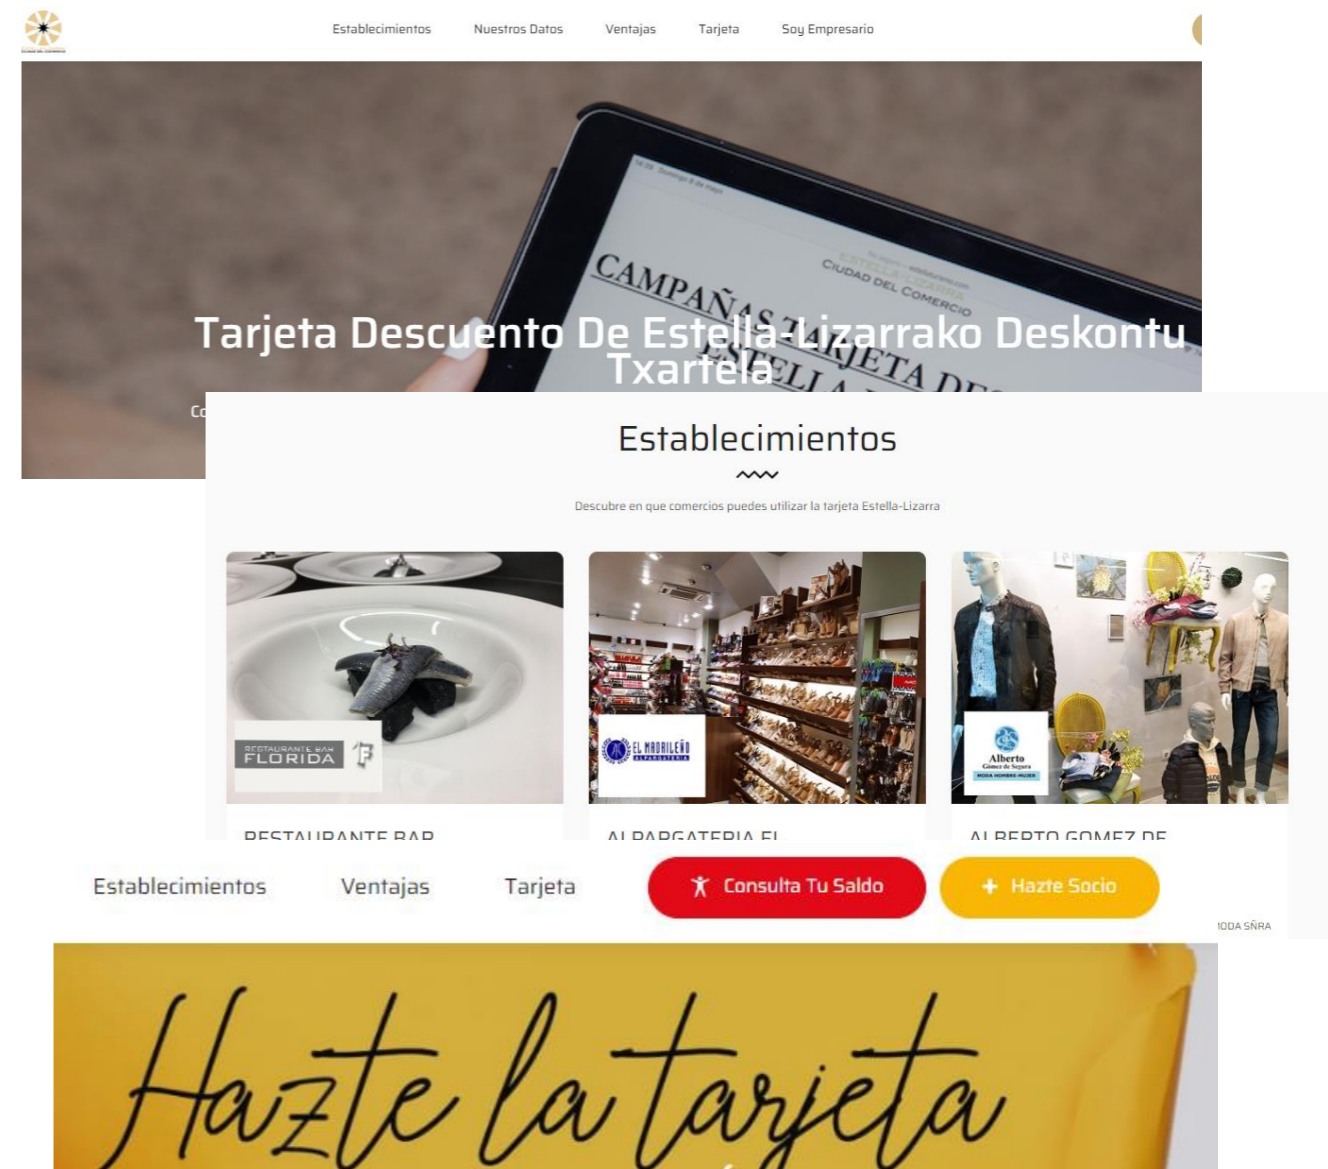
Establecimientos Nuestros Datos Ventajas Tarjeta Soy Empresario

CAMPAÑAS TARJETA DE
CIUDAD DEL COMERCIO

Tarjeta Descuento De Estella-Lizarrako Deskontu Txartela

Co

Establecimientos

Descubre en que comercios puedes utilizar la tarjeta Estella-Lizarra

RESTAURANTE BAR FLORIDA

EL MADRILEÑO ALPARGATERIA

Alberto Gómez de Segura MODA HOMBRE-MUJER

RESTAURANTE BAR

ALPARGATERIA EL

ALBERTO GOMEZ DE

Establecimientos Ventajas Tarjeta Consulta Tu Saldo + Hazte Socio

ODA SÑRA

Hazte la tarjeta